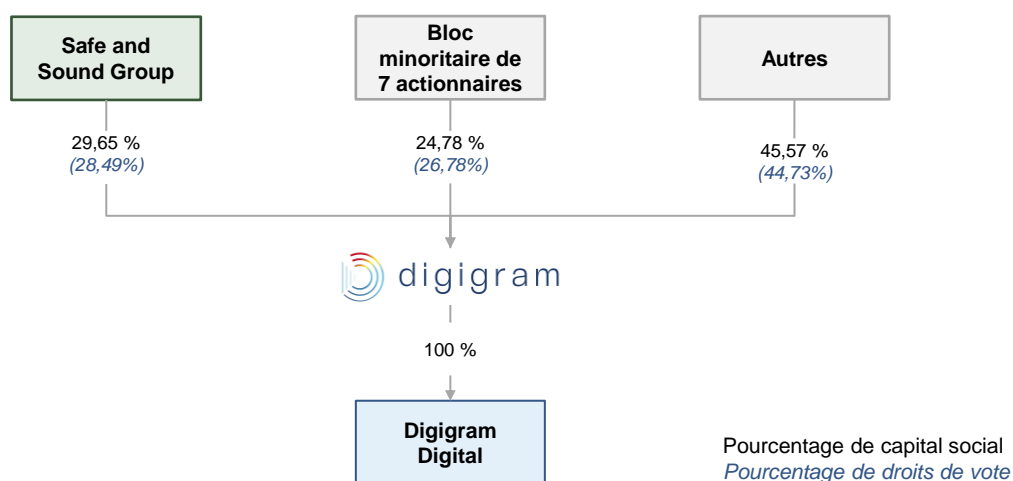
Safe and Sound Group

Bloc minoritaire de 7 actionnaires

Autres

29,65 %
*(28,49%)*

24,78 %
*(26,78%)*

45,57 %
*(44,73%)*

digigram

100 %

Digigram Digital

Pourcentage de capital social
*Pourcentage de droits de vote*